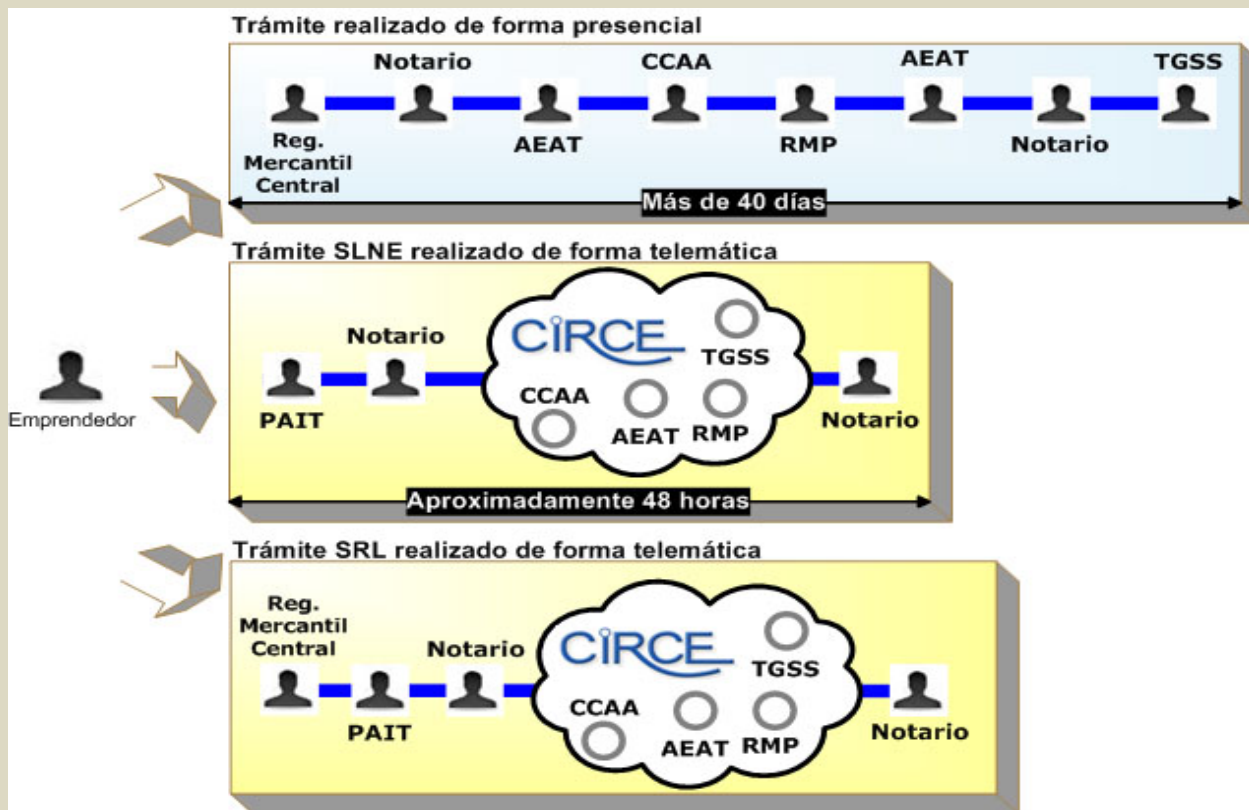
Trámite realizado de forma presencial

Notario CCAA AEAT TGSS

Reg. Mercantil Central AEAT RMP Notario

Más de 40 días

Trámite SLNE realizado de forma telemática

Notario CIRCE TGSS

CCAA AEAT RMP

PAIT Notario

Emprendedor

Aproximadamente 48 horas

Trámite SRL realizado de forma telemática

Reg. Mercantil Central Notario CIRCE TGSS

CCAA AEAT RMP

PAIT Notario